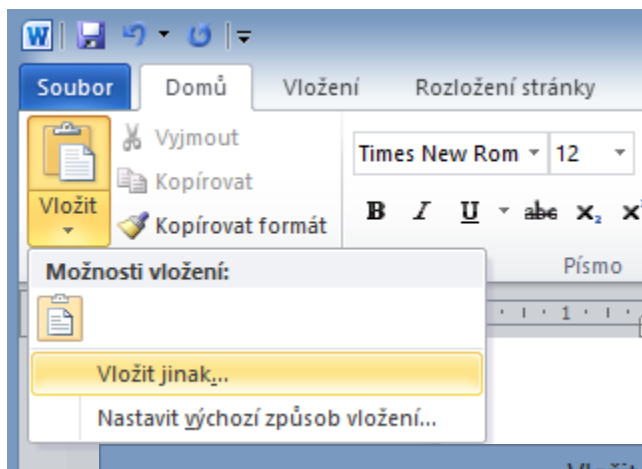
W

Soubor
Domů
Vložení
Rozložení stránky

Vložit
Vyjmout
Kopírovat
Kopírovat formát

Times New Rom
12

B
I
U
abc
$x_2$
x

Písmo

Možnosti vložení:

Vložit jinak...

Nastavit výchozí způsob vložení...

1